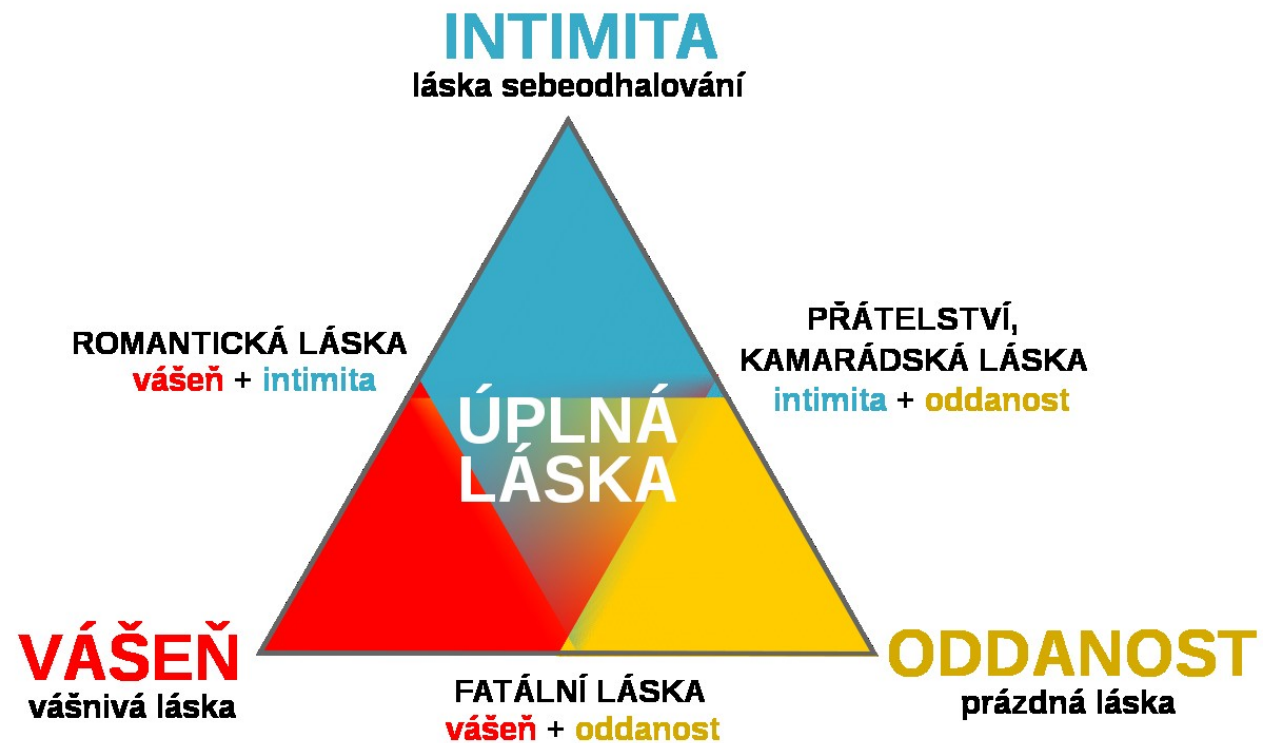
INTIMITA
láska sebeodhalování

ROMANTICKÁ LÁSKA
vášeň + intimita

PŘÁTELSTVÍ,
KAMARÁDSKÁ LÁSKA
intimita + oddanost

ÚPLNÁ
LÁSKA

VÁŠEŇ
vášnivá láska

FATÁLNÍ LÁSKA
vášeň + oddanost

ODDANOST
prázdná láska